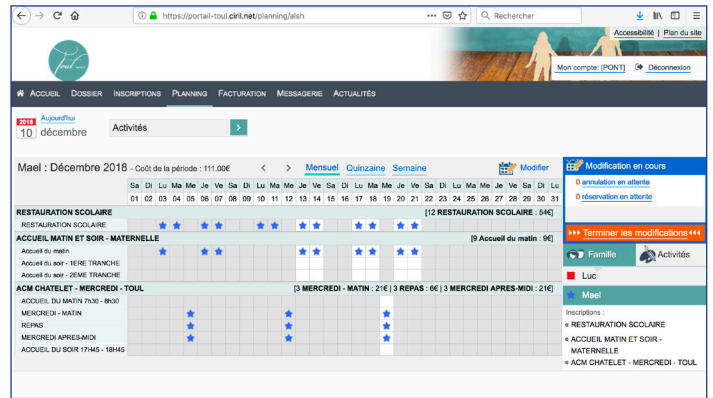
https://portail-toul.ciril.net/planning/alsh

Rechercher

Accessibilité | Plan du site

Mon compte: [PONT] Déconnexion

ACCUEIL DOSSIER INSCRIPTIONS PLANNING FACTURATION MESSAGERIE ACTUALITÉS

2018 10 décembre Aujourd'hui

Activités

Mael : Décembre 2018 - Coût de la période : 111.00€ < > Mensuel Quinzaine Semaine Modifier

| | Sa 01 | Di 02 | Lu 03 | Ma 04 | Me 05 | Je 06 | Ve 07 | Sa 08 | Di 09 | Lu 10 | Ma 11 | Me 12 | Je 13 | Ve 14 | Sa 15 | Di 16 | Lu 17 | Ma 18 | Me 19 | Je 20 | Ve 21 | Sa 22 | Di 23 | Lu 24 | Ma 25 | Me 26 | Je 27 | Ve 28 | Sa 29 | Di 30 | Lu 31 |
|---|---|---|---|---|---|---|---|---|---|---|---|---|---|---|---|---|---|---|---|---|---|---|---|---|---|---|---|---|---|---|---|
| RESTAURATION SCOLAIRE [12 RESTAURATION SCOLAIRE : 54€] | | | | | | | | | | | | | | | | | | | | | | | | | | | | | | | |
| RESTAURATION SCOLAIRE | | | | | | | | | | | | | | | | | | | | | | | | | | | | | | | |
| ACCUEIL MATIN ET SOIR - MATERNELLE [9 Accueil du matin : 9€] | | | | | | | | | | | | | | | | | | | | | | | | | | | | | | | |
| Accueil du matin | | | | | | | | | | | | | | | | | | | | | | | | | | | | | | | |
| Accueil du soir - 1ERE TRANCHE | | | | | | | | | | | | | | | | | | | | | | | | | | | | | | | |
| Accueil du soir - 2EME TRANCHE | | | | | | | | | | | | | | | | | | | | | | | | | | | | | | | |
| ACM CHATELET - MERCREDI - TOUL [3 MERCREDI - MATIN : 21€ | 3 REPAS : 6€ | 3 MERCREDI APRES-MIDI : 21€] | | | | | | | | | | | | | | | | | | | | | | | | | | | | | |
| ACCUEIL DU MATIN 7h30 - 8h30 | | | | | | | | | | | | | | | | | | | | | | | | | | | | | | | |
| MERCREDI - MATIN | | | | | | | | | | | | | | | | | | | | | | | | | | | | | | | |
| REPAS | | | | | | | | | | | | | | | | | | | | | | | | | | | | | | | |
| MERCREDI APRES-MIDI | | | | | | | | | | | | | | | | | | | | | | | | | | | | | | | |
| ACCUEIL DU SOIR 17H45 - 18H45 | | | | | | | | | | | | | | | | | | | | | | | | | | | | | | | |

Modification en cours
0 annulation en attente
0 réservation en attente

Terminer les modifications

Famille Activités

Luc

Mael

Inscriptions :
RESTAURATION SCOLAIRE
ACCUEIL MATIN ET SOIR - MATERNELLE
ACM CHATELET - MERCREDI - TOUL